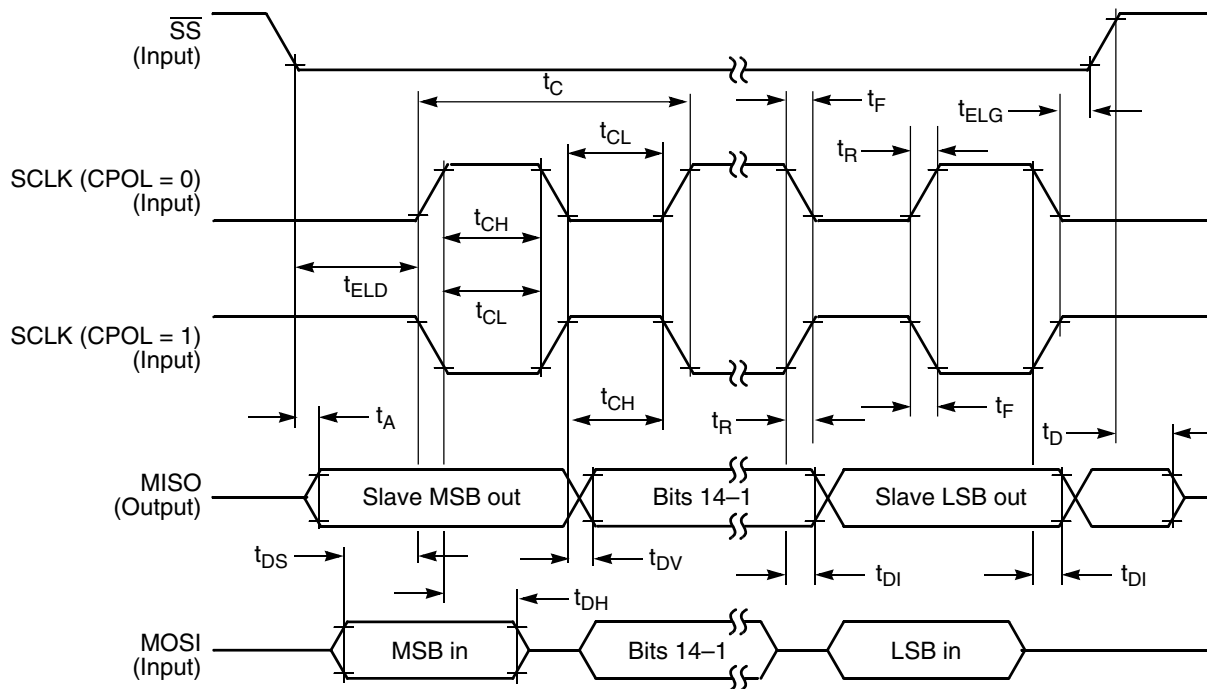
$\overline{SS}$
(Input)

$t_C$
$t_F$
$t_{ELG}$
$t_{CL}$
$t_R$

SCLK (CPOL = 0)
(Input)

$t_{CH}$
$t_{ELD}$
$t_{CL}$

SCLK (CPOL = 1)
(Input)

$t_A$
$t_{CH}$
$t_R$
$t_F$
$t_D$

MISO
(Output)
Slave MSB out
Bits 14–1
Slave LSB out

$t_{DS}$
$t_{DV}$
$t_{DI}$
$t_{DI}$
$t_{DH}$

MOSI
(Input)
MSB in
Bits 14–1
LSB in